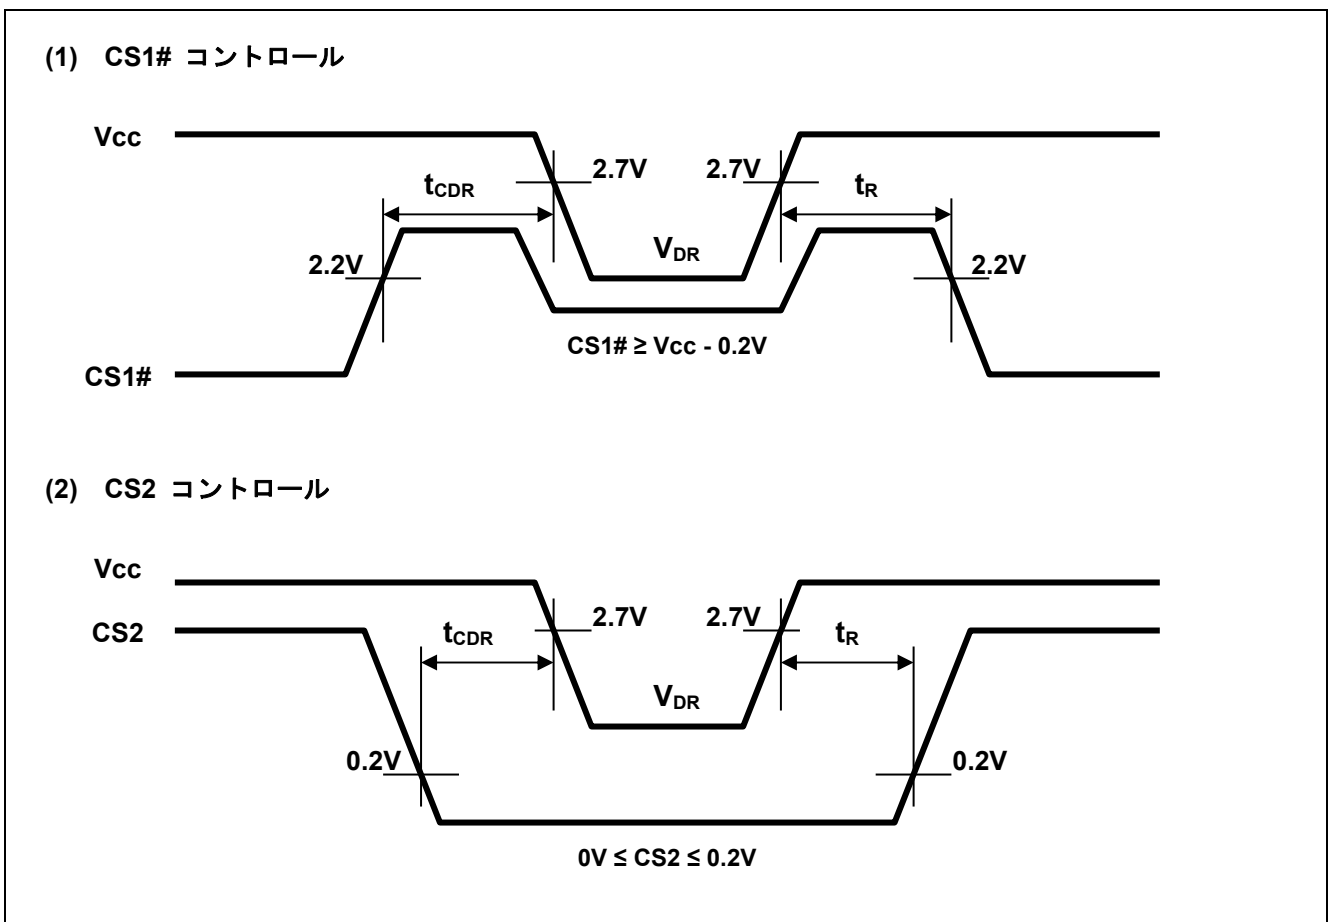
(1) CS1# コントロール

Vcc

$t_{CDR}$

2.7V

2.7V

$t_R$

2.2V

$V_{DR}$

2.2V

CS1# ≥ Vcc - 0.2V

CS1#

(2) CS2 コントロール

Vcc

CS2

$t_{CDR}$

2.7V

2.7V

$t_R$

$V_{DR}$

0.2V

0.2V

0V ≤ CS2 ≤ 0.2V